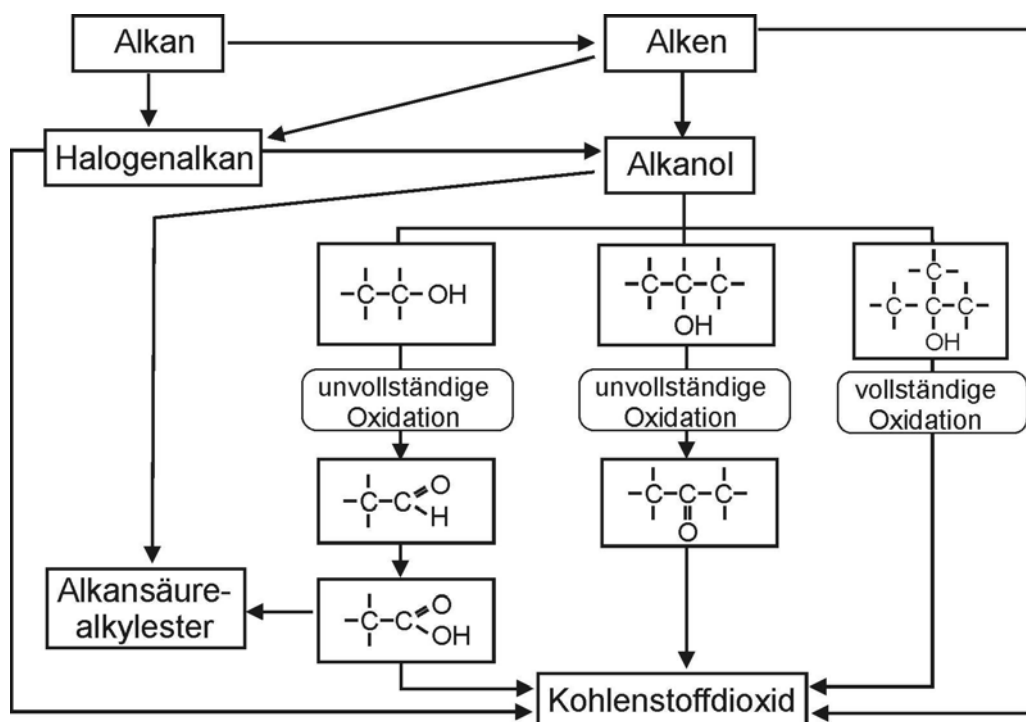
Alkan

Alken

Halogenalkan

Alkanol

$-\overset{|}{\underset{|}{C}}-\overset{|}{\underset{|}{C}}-OH$

$-\overset{|}{\underset{|}{C}}-\overset{|}{\underset{OH}{C}}-\overset{|}{\underset{|}{C}}-$

$-\overset{|}{\underset{|}{C}}-\overset{-\overset{|}{C}-}{\underset{OH}{C}}-\overset{|}{\underset{|}{C}}-$

unvollständige Oxidation

unvollständige Oxidation

vollständige Oxidation

$-\overset{|}{\underset{|}{C}}-C\overset{\diagup O}{\diagdown H}$

$-\overset{|}{\underset{|}{C}}-\underset{O}{\underset{\|}{C}}-\overset{|}{\underset{|}{C}}-$

Alkansäurealkylester

$-\overset{|}{\underset{|}{C}}-C\overset{\diagup O}{\diagdown OH}$

Kohlenstoffdioxid